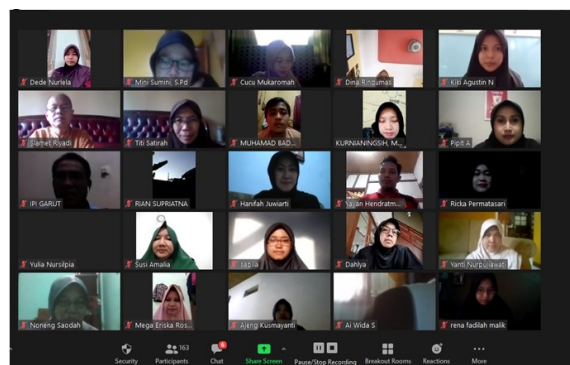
Dede Nurlela
Mini Sumini, S.Pd
Cucu Mukaromah
Dina Rindumasi
Kiki Agustin N
Slamet Riyadi
Titi Satirah
MUHAMAD BAD...
KURNIANINGSIH, M...
Pipit A
IPI GARUT
RIAN SUPRIATNA
Hanifah Juwiarti
Yayan Hendratm...
Ricka Permatasari
Yulia Nursilpia
Susi Amalia
Jadja
Dahlya
Yanti Nurpujiawati
Noneng Saodah
Mega Eriska Ros...
Ajeng Kusmayanti
Ai Wida S
rena fadilah malik
Security
163
Participants
Chat
Share Screen
Pause/Stop Recording
Breakout Rooms
Reactions
More